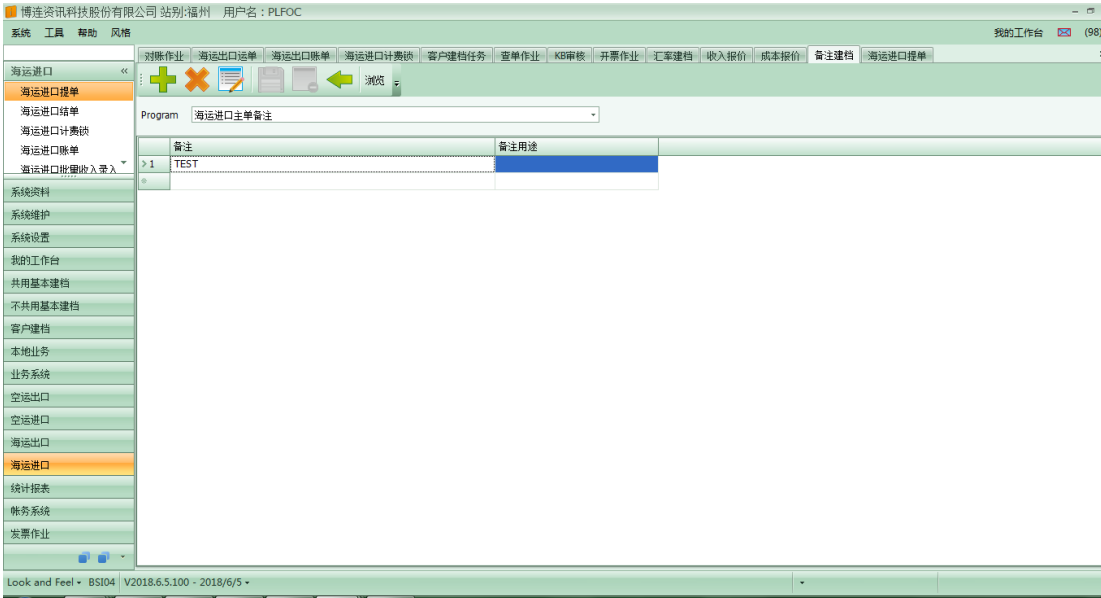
博连资讯科技股份有限公司 站别:福州 用户名：PLFOC

系统 工具 帮助 风格

我的工作台 (98)

对账作业 海运出口运单 海运出口账单 海运进口计费锁 客户建档任务 查单作业 KB审核 开票作业 汇率建档 收入报价 成本报价 备注建档 海运进口提单

海运进口 «
海运进口提单
海运进口结单
海运进口计费锁
海运进口账单
海运进口批量收入录入

浏览

Program 海运进口主单备注

| | 备注 | 备注用途 |
|---|---|---|
| 1 | TEST | |
| | | |

系统资料
系统维护
系统设置
我的工作台
共用基本建档
不共用基本建档
客户建档
本地业务
业务系统
空运出口
空运进口
海运出口
海运进口
统计报表
帐务系统
发票作业

Look and Feel BSI04 V2018.6.5.100 - 2018/6/5